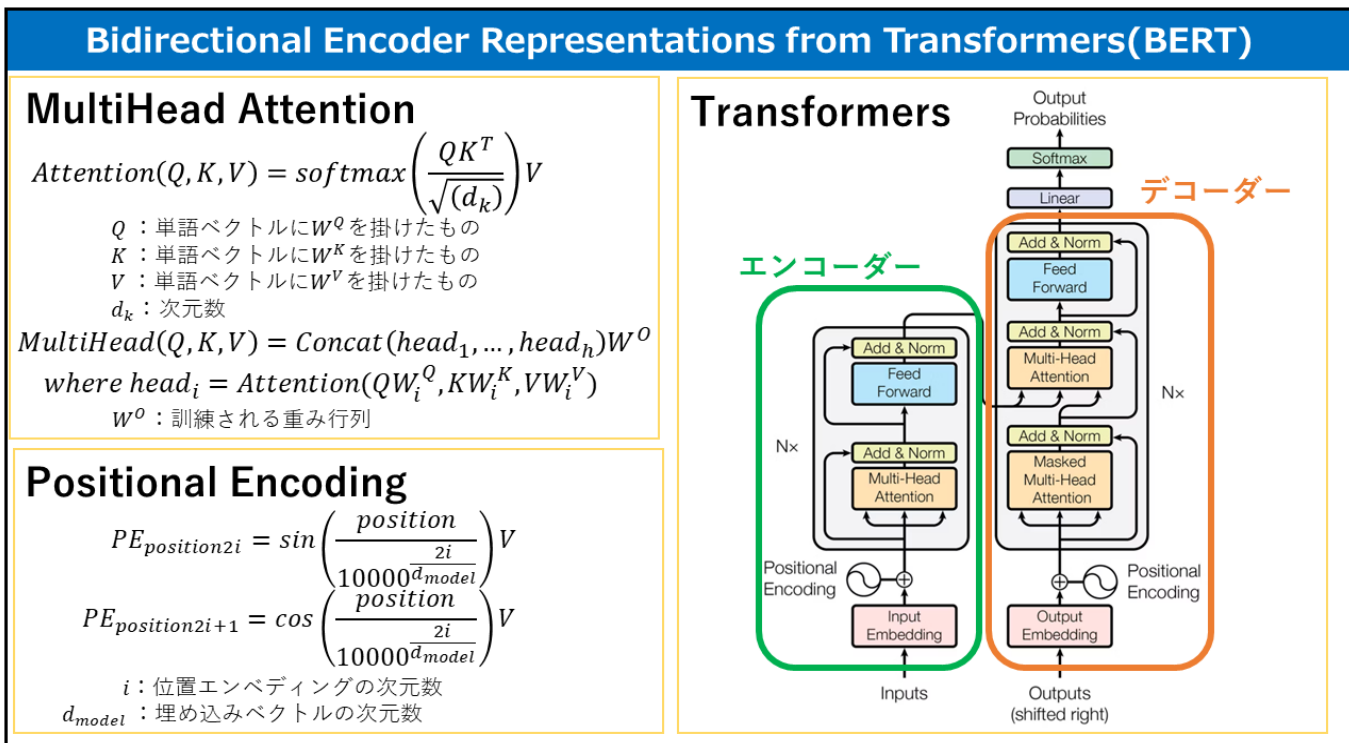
Bidirectional Encoder Representations from Transformers(BERT)

MultiHead Attention

$Attention(Q,K,V) = softmax\left(\frac{QK^T}{\sqrt{(d_k)}}\right)V$

$Q$ ：単語ベクトルに$W^Q$を掛けたもの
$K$ ：単語ベクトルに$W^K$を掛けたもの
$V$ ：単語ベクトルに$W^V$を掛けたもの
$d_k$ ：次元数

$MultiHead(Q,K,V) = Concat(head_1, \ldots, head_h)W^O$
$where\ head_i = Attention(QW_i^Q, KW_i^K, VW_i^V)$
$W^O$ ：訓練される重み行列

Positional Encoding

$PE_{position2i} = sin\left(\frac{position}{10000^{\frac{2i}{d_{model}}}}\right)V$

$PE_{position2i+1} = cos\left(\frac{position}{10000^{\frac{2i}{d_{model}}}}\right)V$

$i$：位置エンベディングの次元数
$d_{model}$ ：埋め込みベクトルの次元数

Transformers

Output Probabilities
Softmax
Linear
デコーダー
エンコーダー
Add & Norm
Feed Forward
Add & Norm
Multi-Head Attention
Add & Norm
Masked Multi-Head Attention
N×
Add & Norm
Feed Forward
Add & Norm
Multi-Head Attention
N×
Positional Encoding
Positional Encoding
Input Embedding
Output Embedding
Inputs
Outputs (shifted right)